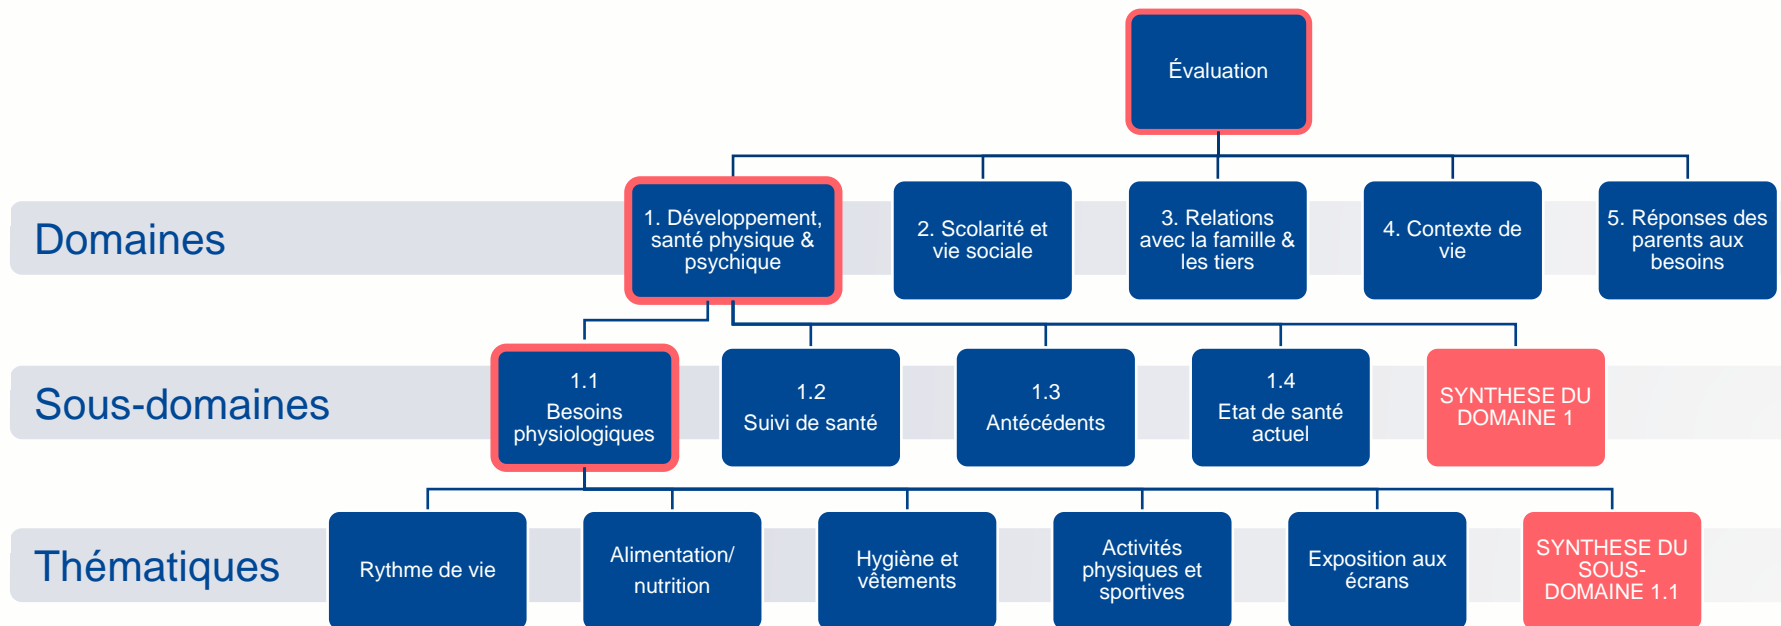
Évaluation

Domaines

1. Développement, santé physique & psychique

2. Scolarité et vie sociale

3. Relations avec la famille & les tiers

4. Contexte de vie

5. Réponses des parents aux besoins

Sous-domaines

1.1 Besoins physiologiques

1.2 Suivi de santé

1.3 Antécédents

1.4 Etat de santé actuel

SYNTHESE DU DOMAINE 1

Thématiques

Rythme de vie

Alimentation/ nutrition

Hygiène et vêtements

Activités physiques et sportives

Exposition aux écrans

SYNTHESE DU SOUS-DOMAINE 1.1